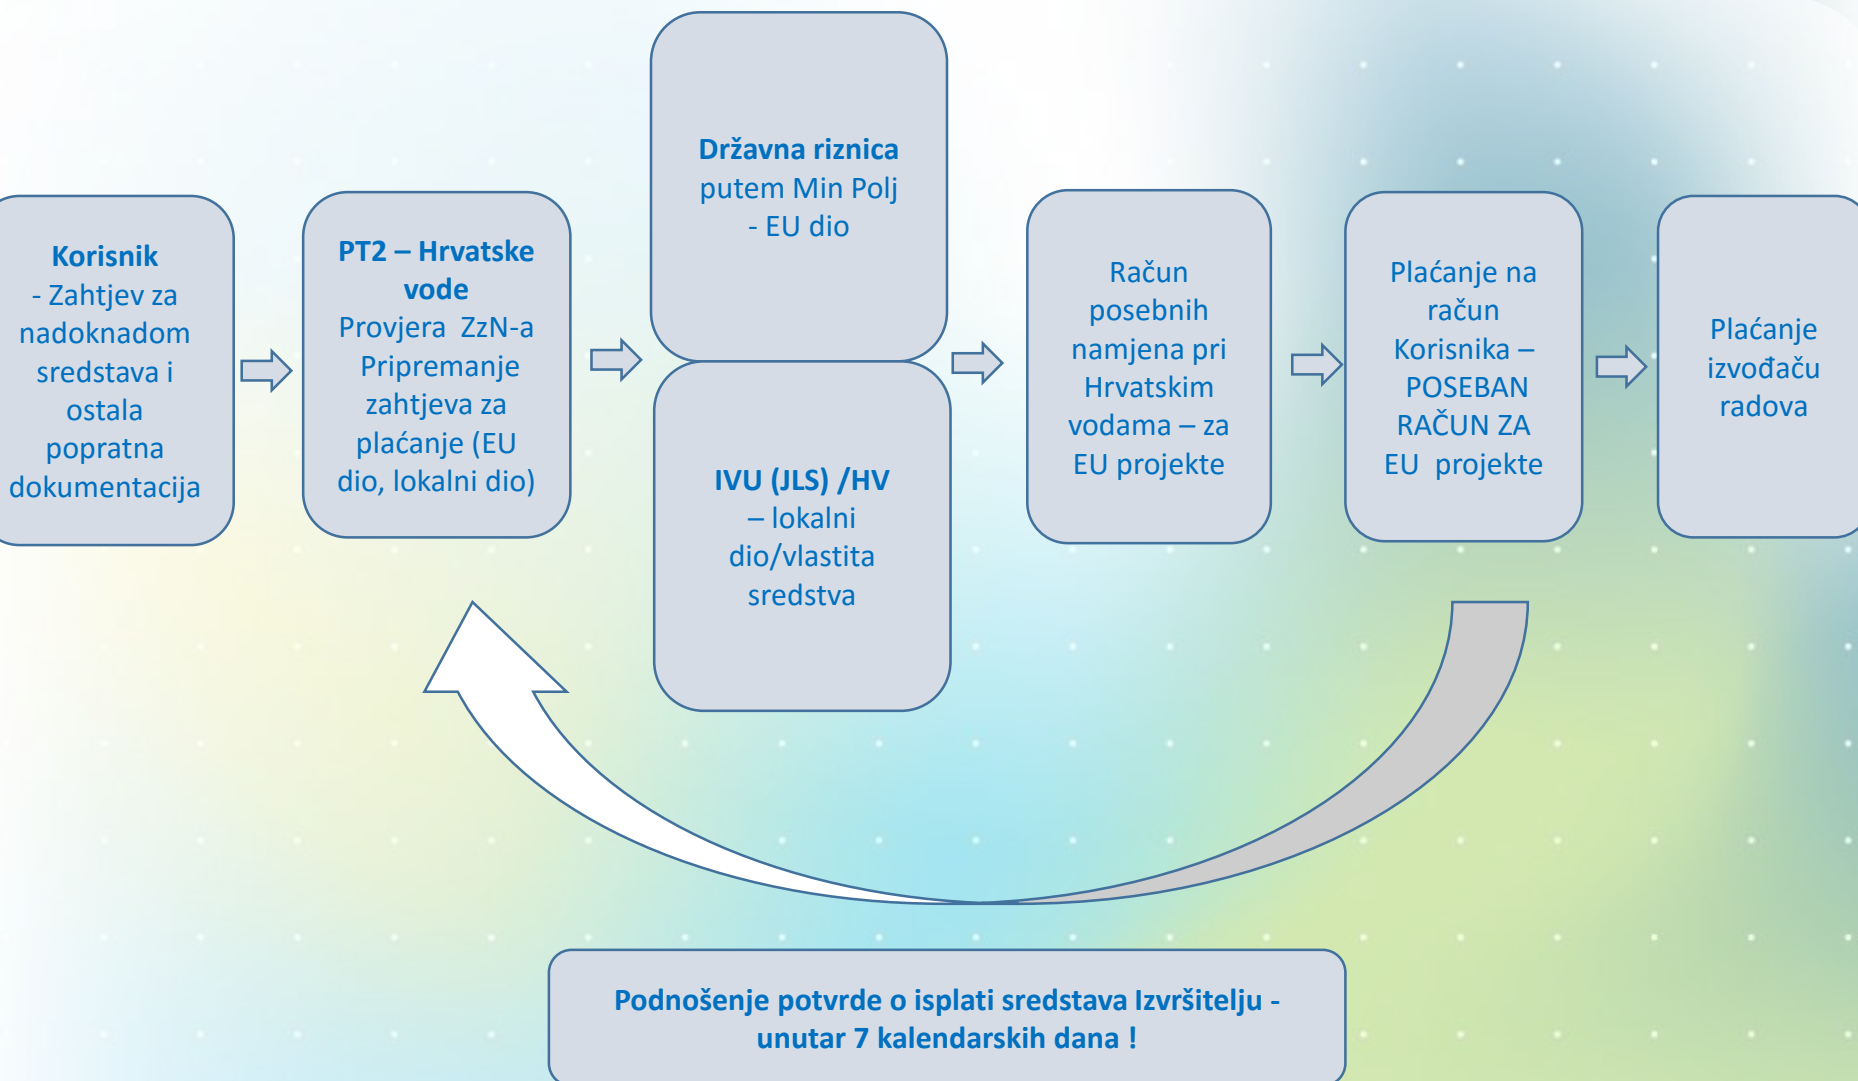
Korisnik
- Zahtjev za nadoknadom sredstava i ostala popratna dokumentacija

PT2 – Hrvatske vode
Provjera ZzN-a
Pripremanje zahtjeva za plaćanje (EU dio, lokalni dio)

Državna riznica
putem Min Polj - EU dio

IVU (JLS) /HV
– lokalni dio/vlastita sredstva

Račun posebnih namjena pri Hrvatskim vodama – za EU projekte

Plaćanje na račun Korisnika – POSEBAN RAČUN ZA EU projekte

Plaćanje izvođaču radova

Podnošenje potvrde o isplati sredstava Izvršitelju - unutar 7 kalendarskih dana !